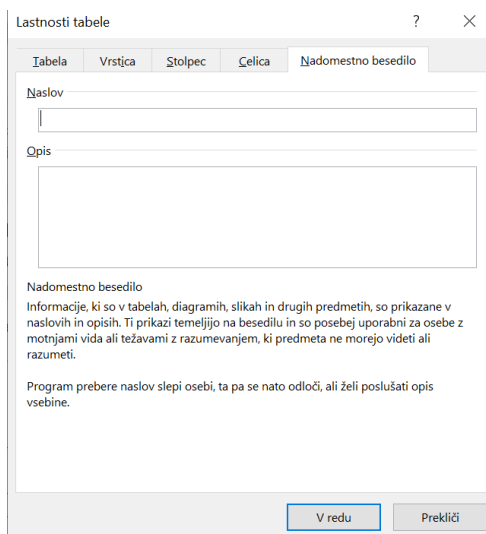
Lastnosti tabele

?

Tabela

Vrstica

Stolpec

Celica

Nadomestno besedilo

Naslov

Opis

Nadomestno besedilo

Informacije, ki so v tabelah, diagramih, slikah in drugih predmetih, so prikazane v naslovih in opisih. Ti prikazi temeljijo na besedilu in so posebej uporabni za osebe z motnjami vida ali težavami z razumevanjem, ki predmeta ne morejo videti ali razumeti.

Program prebere naslov slepi osebi, ta pa se nato odloči, ali želi poslušati opis vsebine.

V redu

Prekliči